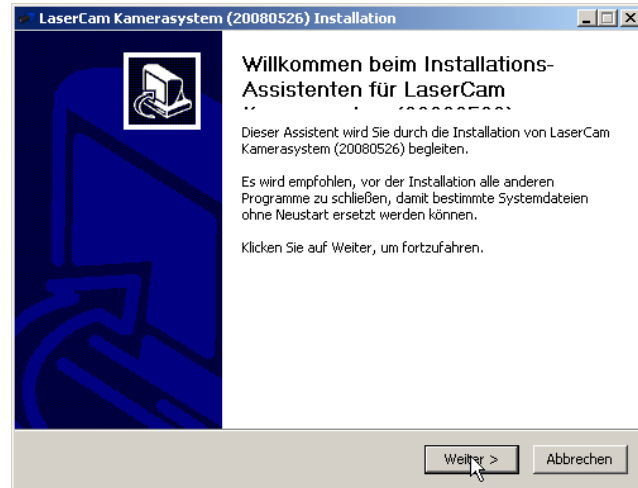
LaserCam Kamerasystem (20080526) Installation

Willkommen beim Installations-Assistenten für LaserCam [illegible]

Dieser Assistent wird Sie durch die Installation von LaserCam Kamerasystem (20080526) begleiten.

Es wird empfohlen, vor der Installation alle anderen Programme zu schließen, damit bestimmte Systemdateien ohne Neustart ersetzt werden können.

Klicken Sie auf Weiter, um fortzufahren.

Weiter >

Abbrechen